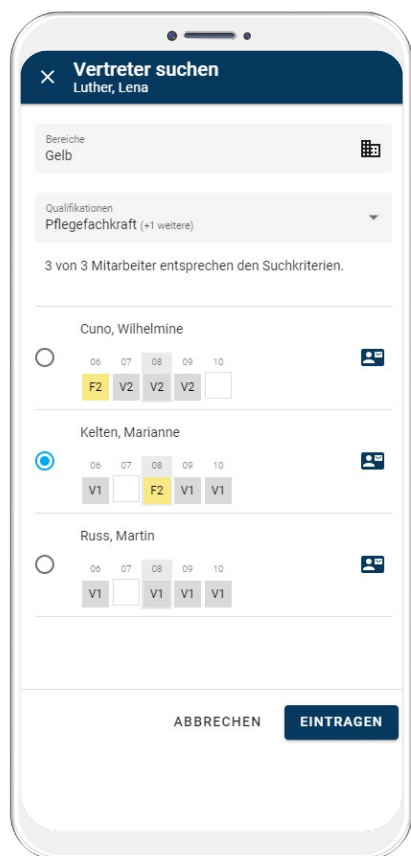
× Vertreter suchen
Luther, Lena

Bereiche
Gelb

Qualifikationen
Pflegefachkraft (+1 weitere)

3 von 3 Mitarbeiter entsprechen den Suchkriterien.

Cuno, Wilhelmine

| 06 | 07 | 08 | 09 | 10 |
|---|---|---|---|---|
| F2 | V2 | V2 | V2 | |

Kelten, Marianne

| 06 | 07 | 08 | 09 | 10 |
|---|---|---|---|---|
| V1 | | F2 | V1 | V1 |

Russ, Martin

| 06 | 07 | 08 | 09 | 10 |
|---|---|---|---|---|
| V1 | | V1 | V1 | V1 |

ABBRECHEN EINTRAGEN